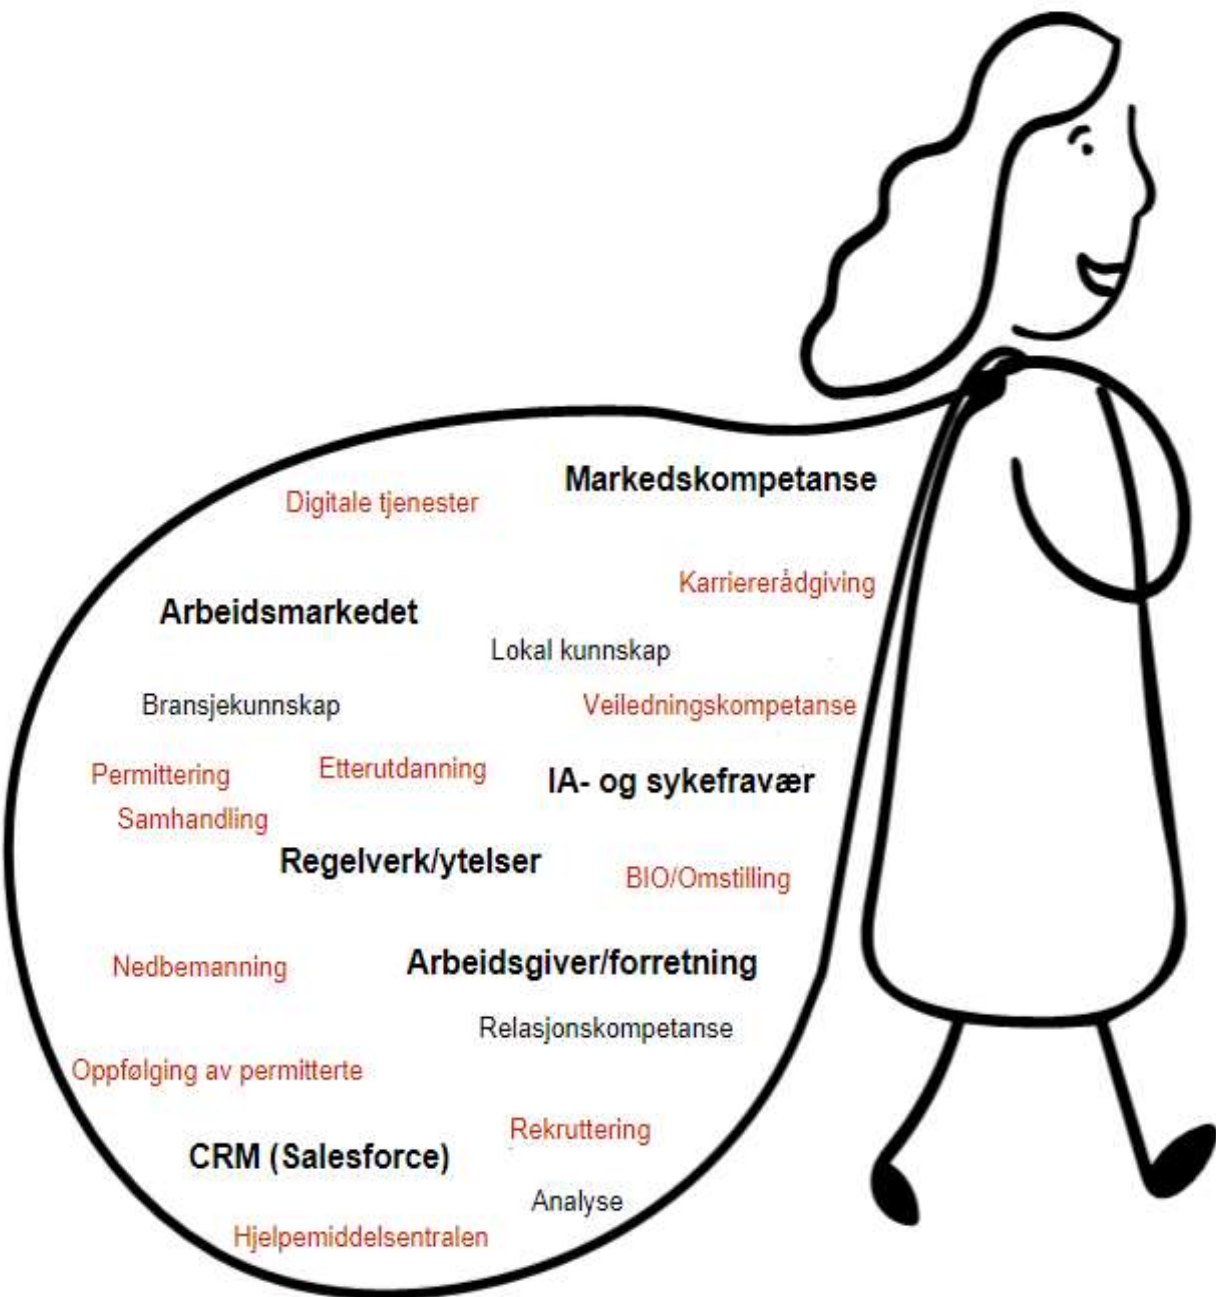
Markedskompetanse

Digitale tjenester

Karriererådgiving

Arbeidsmarkedet

Lokal kunnskap

Bransjekunnskap

Veiledningskompetanse

Permittering

Etterutdanning

IA- og sykefravær

Samhandling

Regelverk/ytelser

BIO/Omstilling

Nedbemanning

Arbeidsgiver/forretning

Relasjonskompetanse

Oppfølging av permitterte

Rekruttering

CRM (Salesforce)

Analyse

Hjelpemiddelsentralen